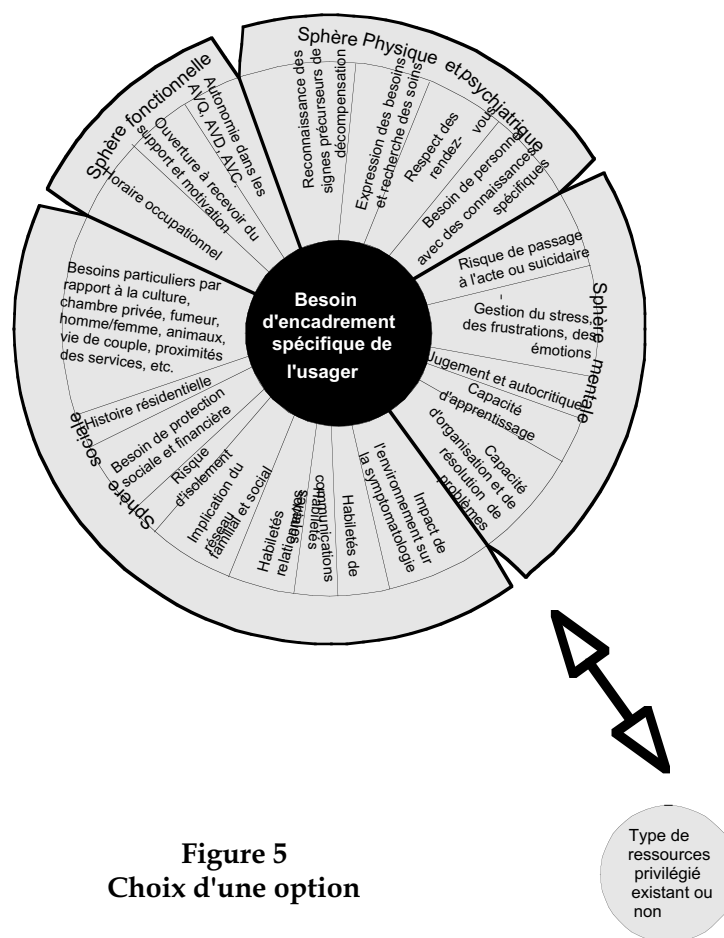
Sphère fonctionnelle

Autonomie dans les AVQ, AVD, AVC.

Ouverture à recevoir du support et motivation

Horaire occupationnel

Sphère Physique et psychiatrique

Reconnaissance des signes précurseurs de décompensation

Expression des besoins et recherche des soins

Respect des rendez-vous

Besoin de personnel avec des connaissances spécifiques

Sphère mentale

Risque de passage à l'acte ou suicidaire

Gestion du stress, des frustrations, des émotions

Jugement et autocritique

Capacité d'apprentissage

Capacité d'organisation et de résolution de problèmes

Sphère sociale

Besoins particuliers par rapport à la culture, chambre privée, fumeur, homme/femme, animaux, vie de couple, proximités des services, etc.

Histoire résidentielle

Besoin de protection sociale et financière

Risque d'isolement

Implication du réseau familial et social

Habiletés relationnelles sociales

Habiletés de communications

Impact de l'environnement sur la symptomatologie

Besoin d'encadrement spécifique de l'usager

Type de ressources privilégié existant ou non

Figure 5
Choix d'une option